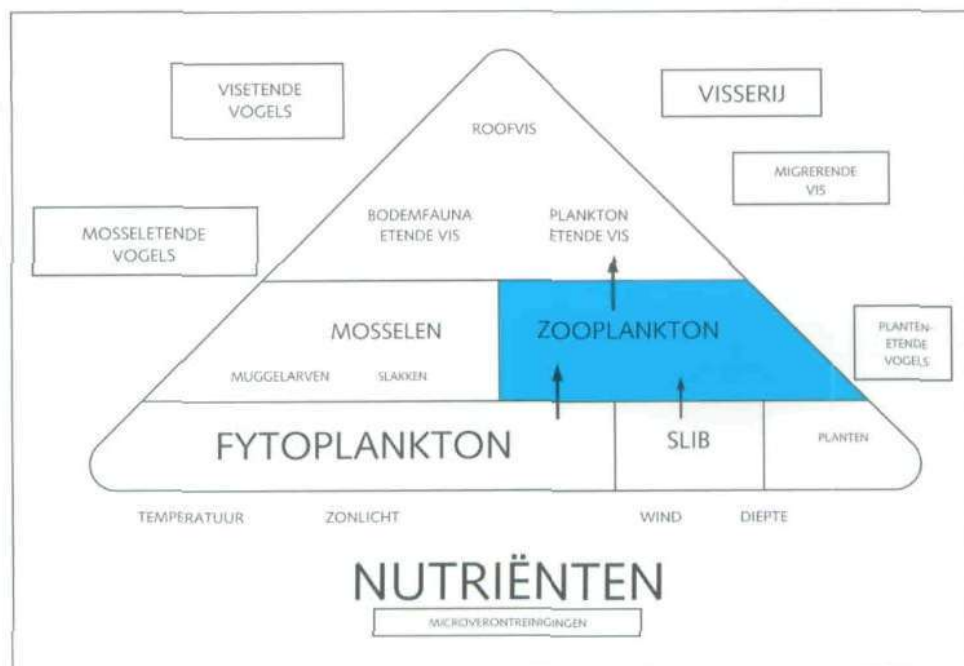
VISETENDE VOGELS

VISSERIJ

ROOFVIS

MIGRERENDE VIS

MOSSELETENDE VOGELS

BODEMFAUNA ETENDE VIS

PLANKTON ETENDE VIS

MOSSELEN

ZOOPLANKTON

PLANTEN-ETENDE VOGELS

MUGGELARVEN

SLAKKEN

FYTOPLANKTON

SLIB

PLANTEN

TEMPERATUUR

ZONLICHT

WIND

DIEPTE

NUTRIËNTEN

MICROVERONTREINIGINGEN